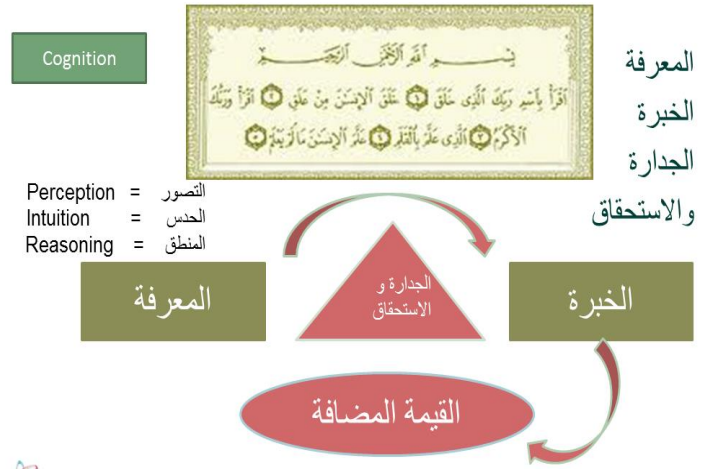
Cognition

بِسْمِ اللَّهِ الرَّحْمَٰنِ الرَّحِيمِ
اقْرَأْ بِاسْمِ رَبِّكَ الَّذِي خَلَقَ ① خَلَقَ الْإِنسَانَ مِنْ عَلَقٍ ② اقْرَأْ وَرَبُّكَ الْأَكْرَمُ ③ الَّذِي عَلَّمَ بِالْقَلَمِ ④ عَلَّمَ الْإِنسَانَ مَا لَمْ يَعْلَمْ ⑤

المعرفة
الخبرة
الجدارة
والاستحقاق

Perception = التصور
Intuition = الحدس
Reasoning = المنطق

المعرفة

الجدارة و الاستحقاق

الخبرة

القيمة المضافة